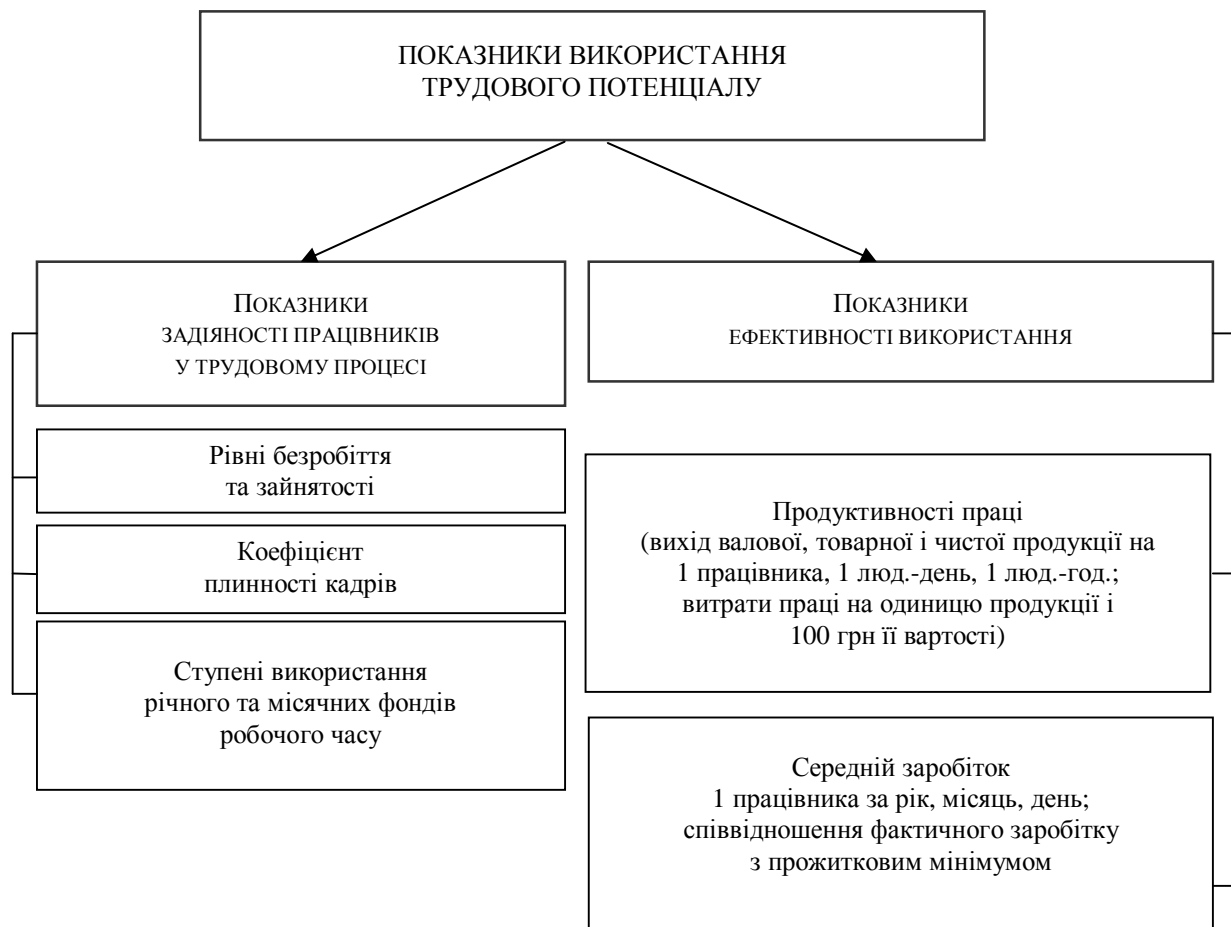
ПОКАЗНИКИ ВИКОРИСТАННЯ ТРУДОВОГО ПОТЕНЦІАЛУ

ПОКАЗНИКИ ЗАДІЯНОСТІ ПРАЦІВНИКІВ У ТРУДОВОМУ ПРОЦЕСІ

Рівні безробіття та зайнятості

Коефіцієнт плинності кадрів

Ступені використання річного та місячних фондів робочого часу

ПОКАЗНИКИ ЕФЕКТИВНОСТІ ВИКОРИСТАННЯ

Продуктивності праці (вихід валової, товарної і чистої продукції на 1 працівника, 1 люд.-день, 1 люд.-год.; витрати праці на одиницю продукції і 100 грн її вартості)

Середній заробіток 1 працівника за рік, місяць, день; співвідношення фактичного заробітку з прожитковим мінімумом